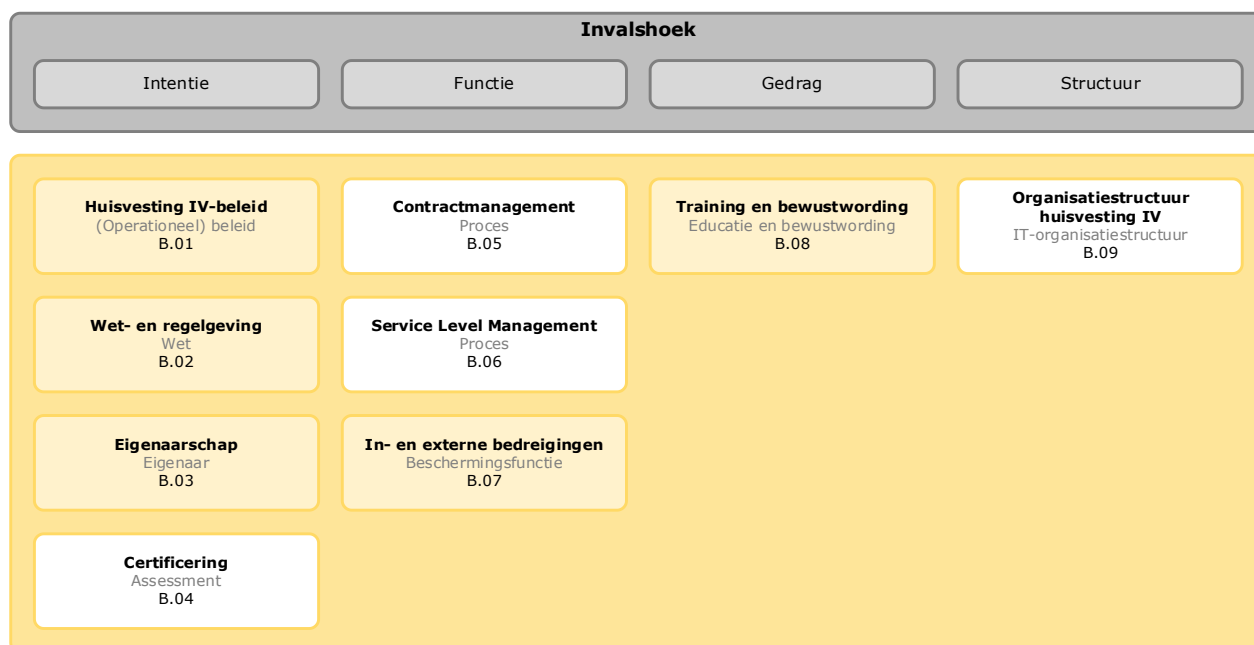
**Invalshoek**

Intentie

Functie

Gedrag

Structuur

**Huisvesting IV-beleid**
(Operationeel) beleid
B.01

**Wet- en regelgeving**
Wet
B.02

**Eigenaarschap**
Eigenaar
B.03

**Certificering**
Assessment
B.04

**Contractmanagement**
Proces
B.05

**Service Level Management**
Proces
B.06

**In- en externe bedreigingen**
Beschermingsfunctie
B.07

**Training en bewustwording**
Educatie en bewustwording
B.08

**Organisatiestructuur huisvesting IV**
IT-organisatiestructuur
B.09